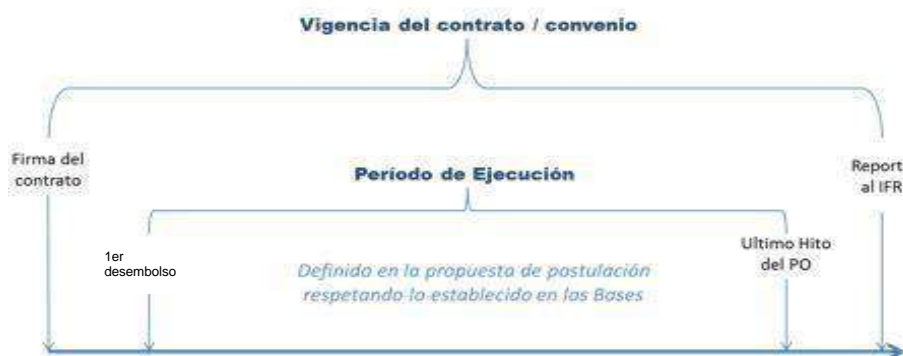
Vigencia del contrato / convenio

Firma del contrato

Período de Ejecución

Report al IFR

1er desembolso

Definido en la propuesta de postulación respetando lo establecido en las Bases

Ultimo Hito del PO